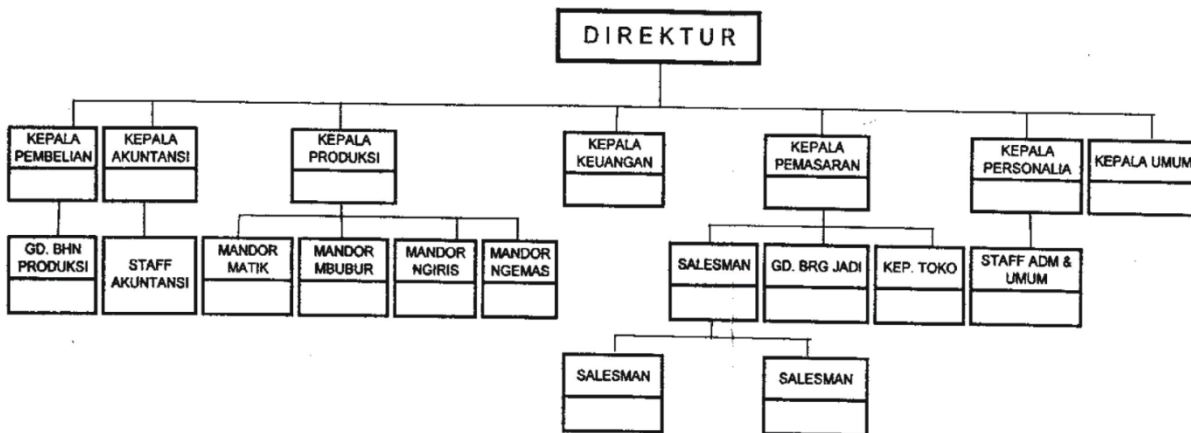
DIREKTUR

KEPALA PEMBELIAN

KEPALA AKUNTANSI

KEPALA PRODUKSI

KEPALA KEUANGAN

KEPALA PEMASARAN

KEPALA PERSONALIA

KEPALA UMUM

GD. BHN PRODUKSI

STAFF AKUNTANSI

MANDOR MATIK

MANDOR MBUBUR

MANDOR NGIRIS

MANDOR NGEMAS

SALESMAN

GD. BRG JADI

KEP. TOKO

STAFF ADM & UMUM

SALESMAN

SALESMAN